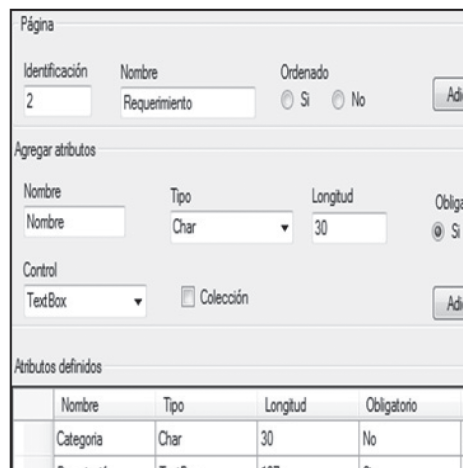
Página

Identificación
2

Nombre
Requerimiento

Ordenado
Si No

Adi

Agregar atributos

Nombre
Nombre

Tipo
Char

Longitud
30

Obliga
Si

Control
TextBox

Colección

Adi

Atributos definidos

| | Nombre | Tipo | Longitud | Obligatorio |
|---|---|---|---|---|
| | Categoria | Char | 30 | No |
| | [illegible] | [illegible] | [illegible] | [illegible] |